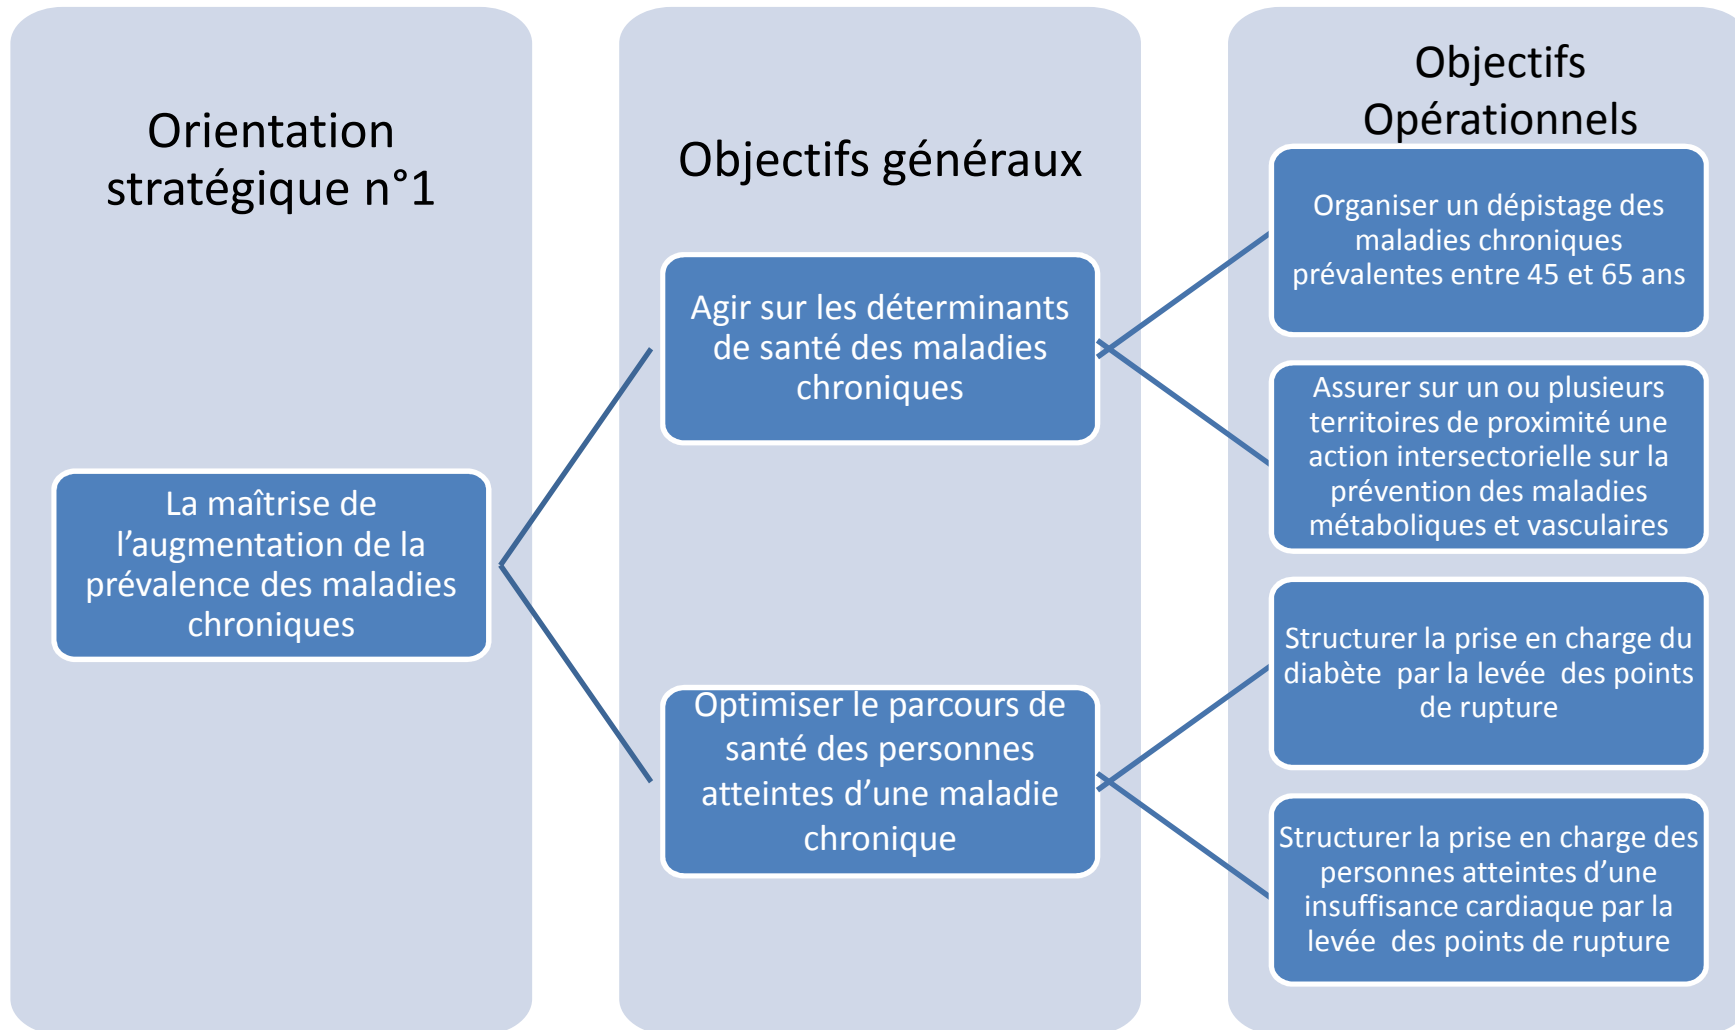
Orientation stratégique n°1

La maîtrise de l’augmentation de la prévalence des maladies chroniques

Objectifs généraux

Agir sur les déterminants de santé des maladies chroniques

Optimiser le parcours de santé des personnes atteintes d’une maladie chronique

Objectifs Opérationnels

Organiser un dépistage des maladies chroniques prévalentes entre 45 et 65 ans

Assurer sur un ou plusieurs territoires de proximité une action intersectorielle sur la prévention des maladies métaboliques et vasculaires

Structurer la prise en charge du diabète par la levée des points de rupture

Structurer la prise en charge des personnes atteintes d’une insuffisance cardiaque par la levée des points de rupture